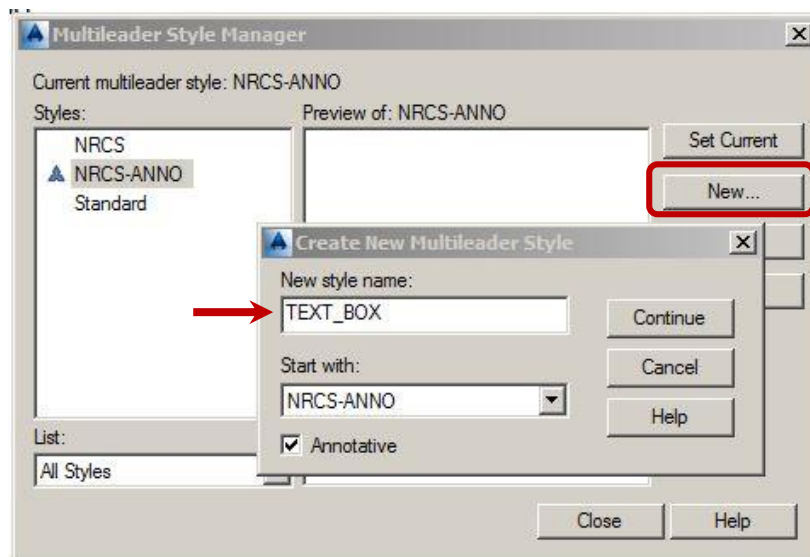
Multileader Style Manager

Current multileader style: NRCS-ANNO

Styles:

NRCS
NRCS-ANNO
Standard

Preview of: NRCS-ANNO

Set Current

New...

Create New Multileader Style

New style name:

TEXT_BOX

Continue

Start with:

NRCS-ANNO

Cancel

Help

Annotative

List:

All Styles

Close

Help